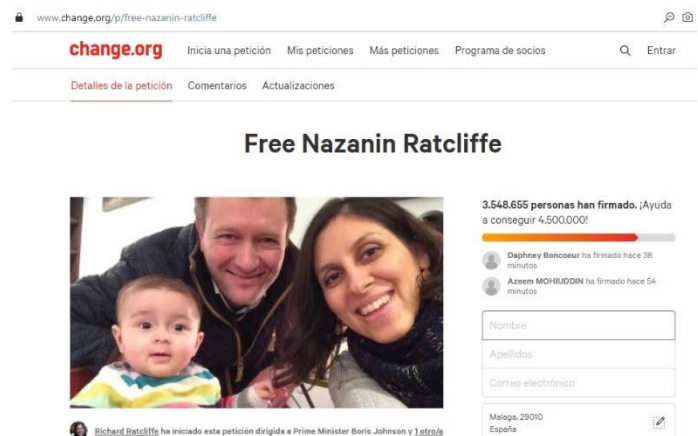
www.change.org/p/free-nazanin-ratcliffe

change.org Inicia una petición Mis peticiones Más peticiones Programa de socios Entrar

Detalles de la petición Comentarios Actualizaciones

Free Nazanin Ratcliffe

3.548.655 personas han firmado. ¡Ayuda a conseguir 4.500.000!

Daphney Boncoeur ha firmado hace 38 minutos

Azeem MOHIUDDIN ha firmado hace 54 minutos

Nombre

Apellidos

Correo electrónico

Malaga, 29010
España

Richard Ratcliffe ha iniciado esta petición dirigida a Prime Minister Boris Johnson y 1 otro/a